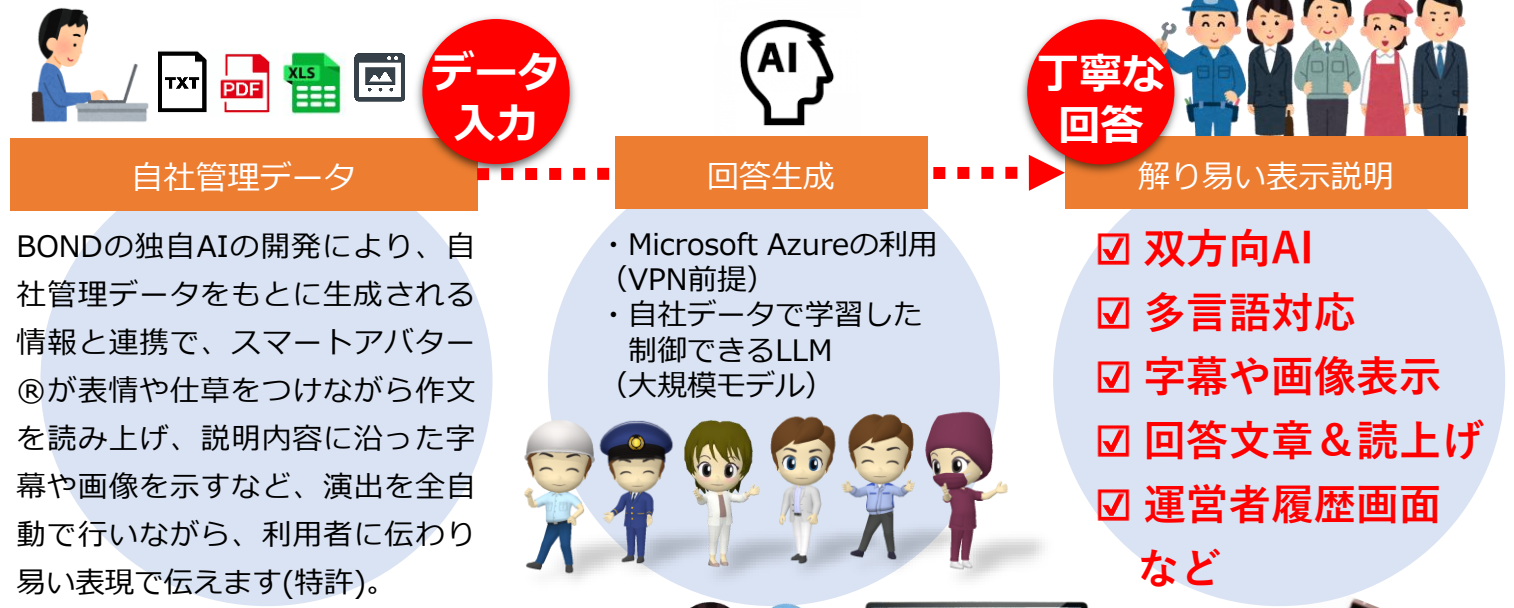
TXT PDF XLS

データ入力

AI

丁寧な回答

自社管理データ

BONDの独自AIの開発により、自社管理データをもとに生成される情報と連携で、スマートアバター®が表情や仕草をつけながら作文を読み上げ、説明内容に沿った字幕や画像を示すなど、演出を全自動で行いながら、利用者に伝わり易い表現で伝えます(特許)。

回答生成

・Microsoft Azureの利用（VPN前提）
・自社データで学習した制御できるLLM（大規模モデル）

解り易い表示説明

☑ 双方向AI
☑ 多言語対応
☑ 字幕や画像表示
☑ 回答文章＆読上げ
☑ 運営者履歴画面など